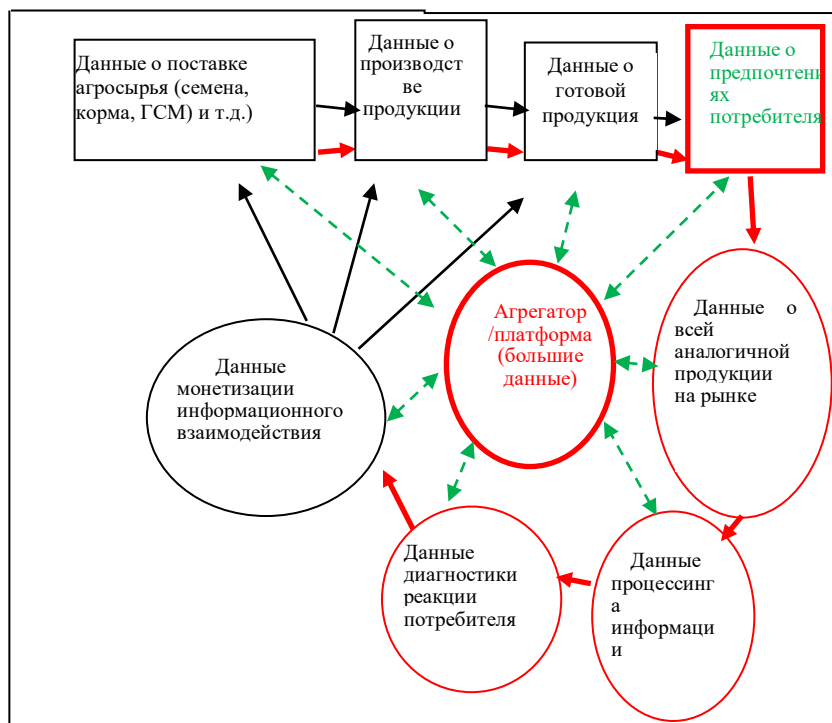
Данные о поставке агросырья (семена, корма, ГСМ) и т.д.)

Данные о производстве продукции

Данные о готовой продукция

Данные о предпочтениях потребителя

Агрегатор /платформа (большие данные)

Данные о всей аналогичной продукции на рынке

Данные монетизации информационного взаимодействия

Данные диагностики реакции потребителя

Данные процессинга информации